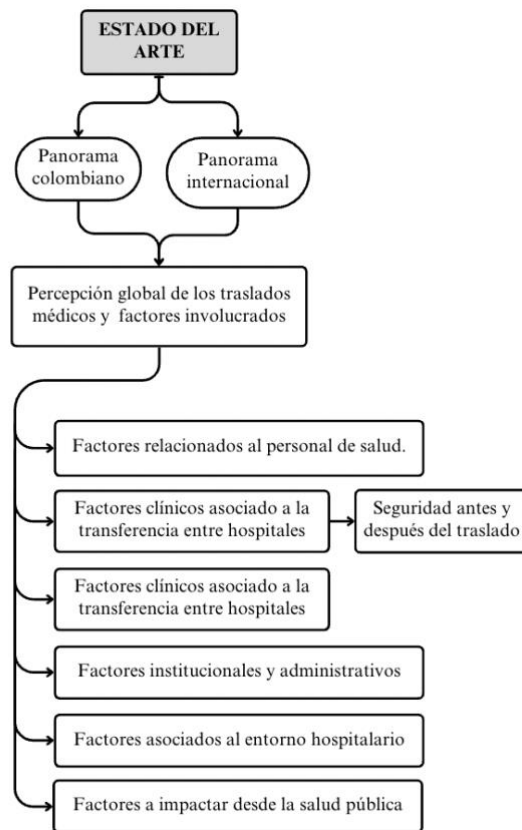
ESTADO DEL ARTE

Panorama colombiano

Panorama internacional

Percepción global de los traslados médicos y factores involucrados

Factores relacionados al personal de salud.

Factores clínicos asociado a la transferencia entre hospitales

Seguridad antes y después del traslado

Factores clínicos asociado a la transferencia entre hospitales

Factores institucionales y administrativos

Factores asociados al entorno hospitalario

Factores a impactar desde la salud pública